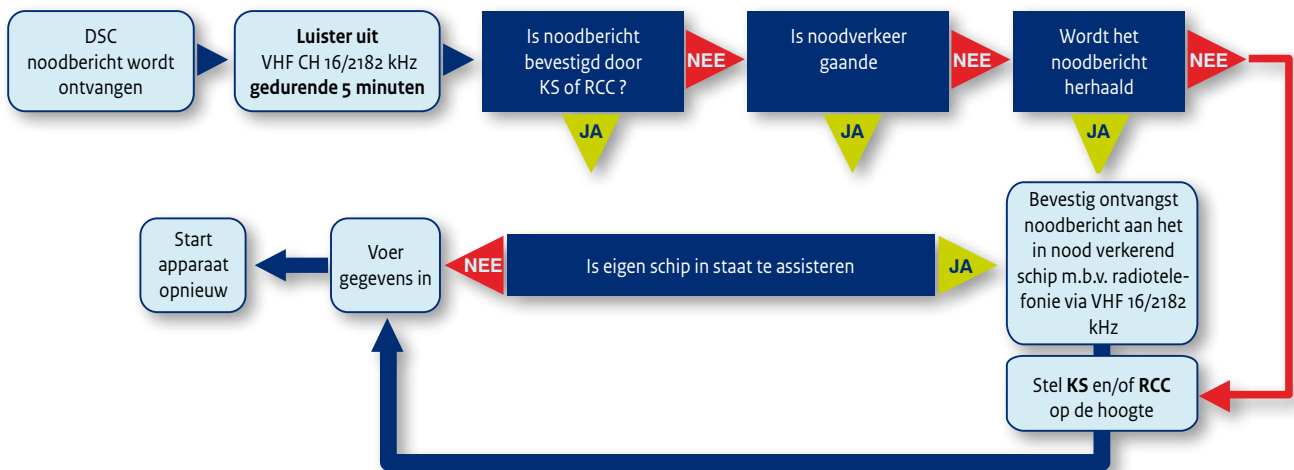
DSC noodbericht wordt ontvangen

**Luister uit** VHF CH 16/2182 kHz **gedurende 5 minuten**

Is noodbericht bevestigd door KS of RCC ?

NEE

JA

Is noodverkeer gaande

NEE

JA

Wordt het noodbericht herhaald

NEE

JA

Bevestig ontvangst noodbericht aan het in nood verkerend schip m.b.v. radiotelefonie via VHF 16/2182 kHz

JA

Is eigen schip in staat te assisteren

NEE

Voer gegevens in

Start apparaat opnieuw

Stel **KS** en/of **RCC** op de hoogte